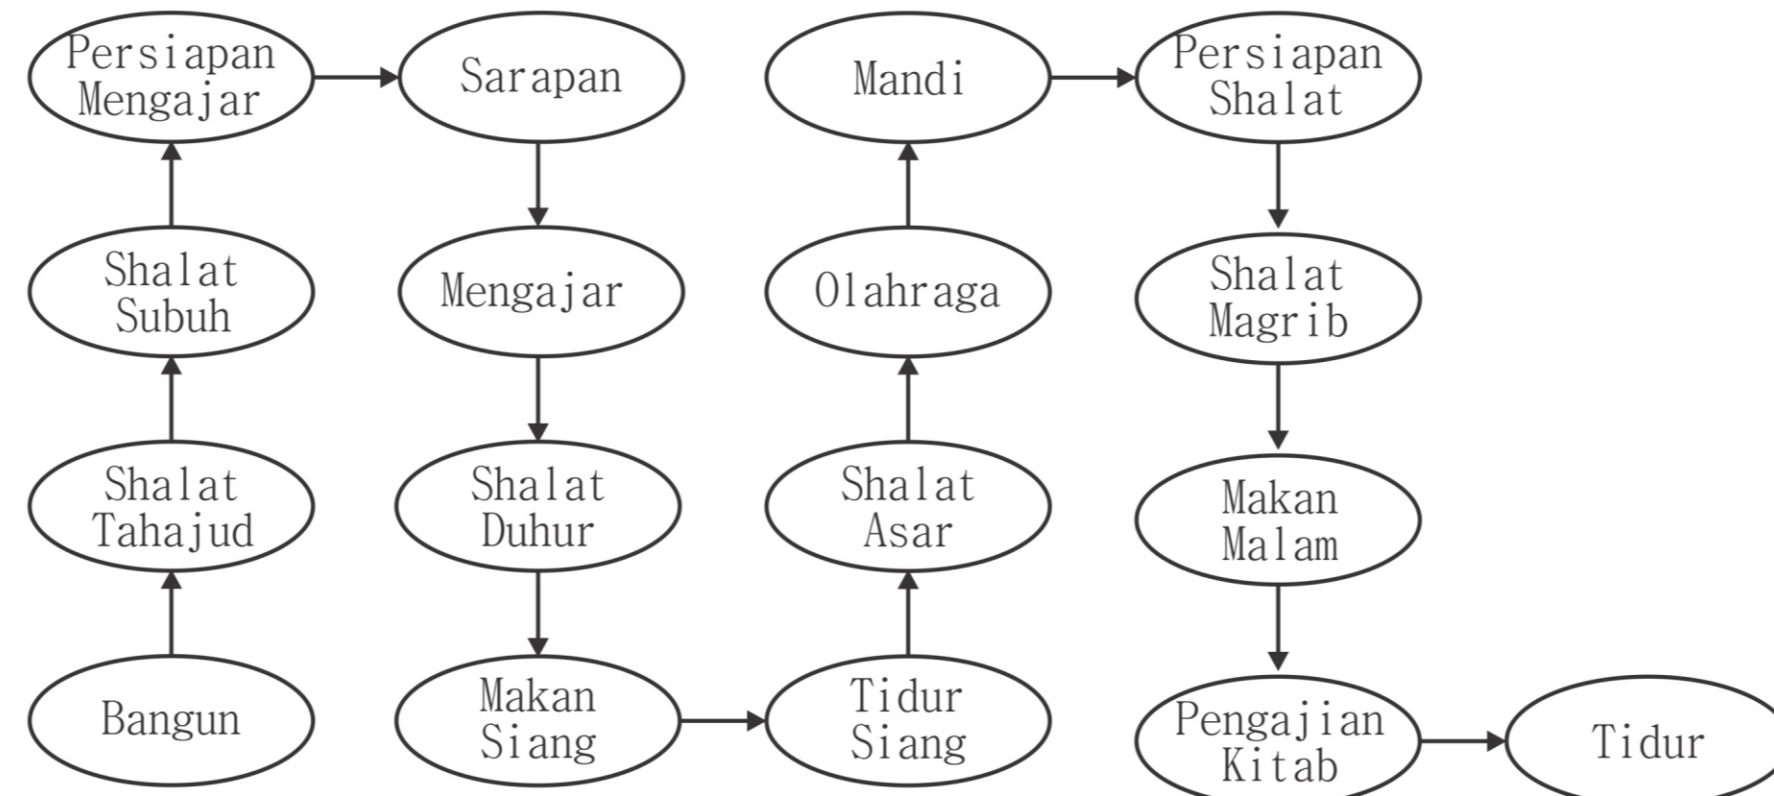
Bangun

Shalat Tahajud

Shalat Subuh

Persiapan Mengajar

Sarapan

Mengajar

Shalat Duhur

Makan Siang

Tidur Siang

Shalat Asar

Olahraga

Mandi

Persiapan Shalat

Shalat Magrib

Makan Malam

Pengajian Kitab

Tidur